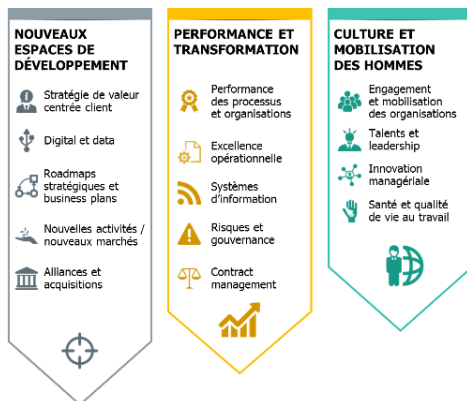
NOUVEAUX ESPACES DE DÉVELOPPEMENT

Stratégie de valeur centrée client

Digital et data

Roadmaps stratégiques et business plans

Nouvelles activités / nouveaux marchés

Alliances et acquisitions

PERFORMANCE ET TRANSFORMATION

Performance des processus et organisations

Excellence opérationnelle

Systèmes d'information

Risques et gouvernance

Contract management

CULTURE ET MOBILISATION DES HOMMES

Engagement et mobilisation des organisations

Talents et leadership

Innovation managériale

Santé et qualité de vie au travail